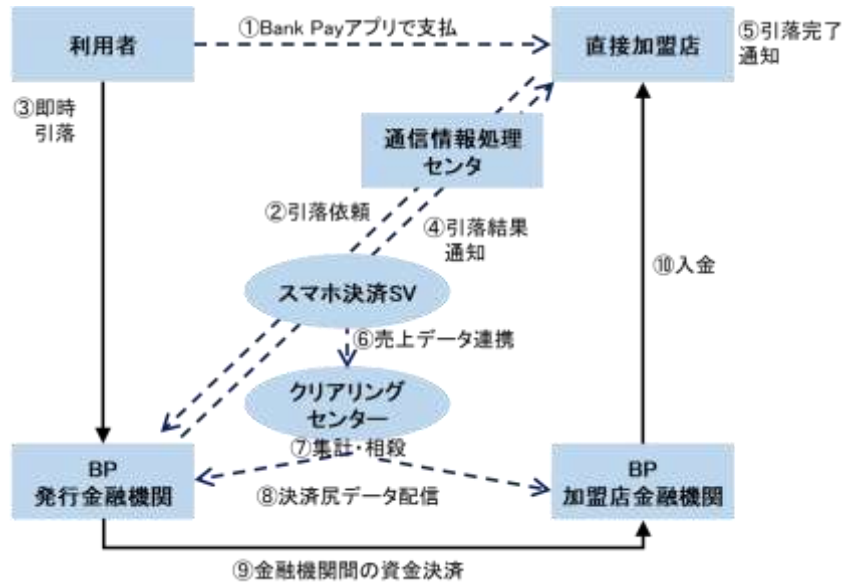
利用者

①Bank Payアプリで支払

直接加盟店

⑤引落完了通知

③即時引落

通信情報処理センタ

②引落依頼

④引落結果通知

スマホ決済SV

⑥売上データ連携

⑩入金

クリアリングセンター

⑦集計・相殺

BP
発行金融機関

⑧決済尻データ配信

BP
加盟店金融機関

⑨金融機関間の資金決済